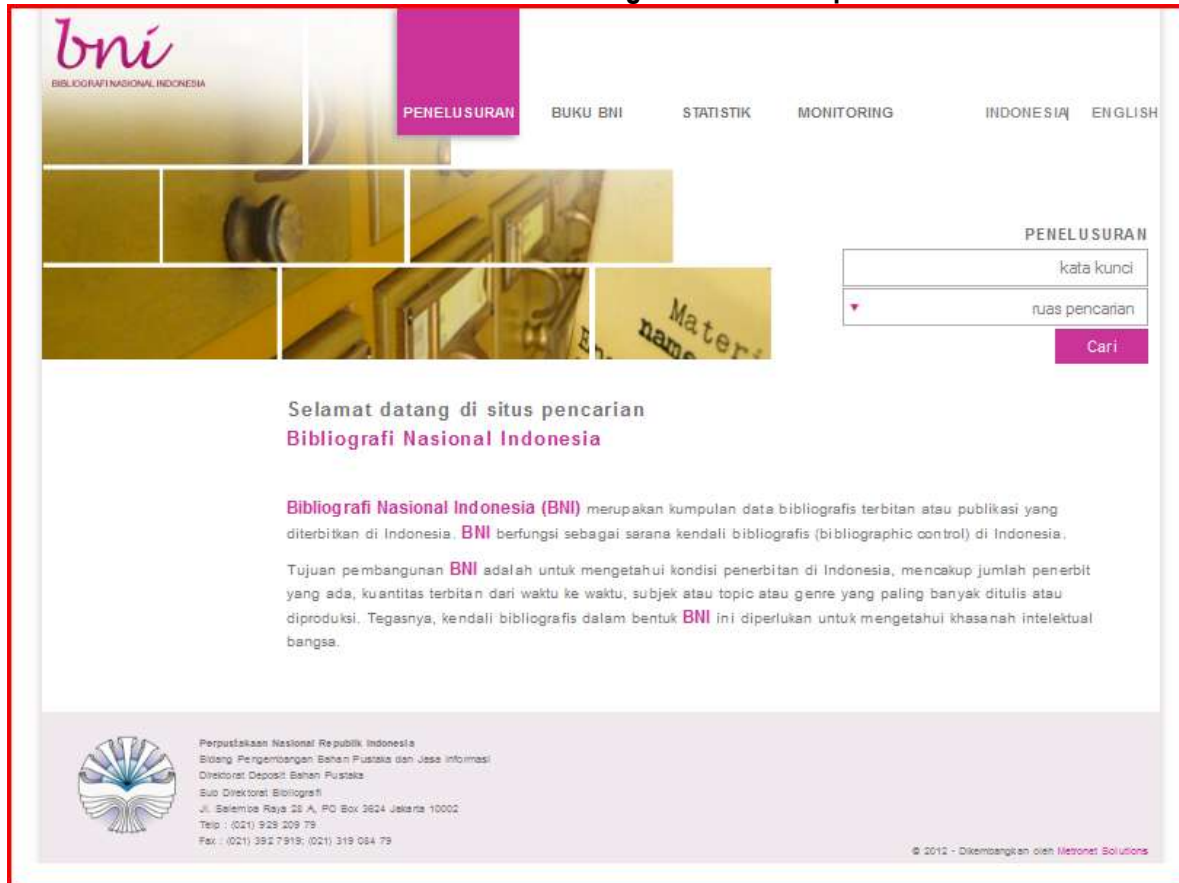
bni
BIBLIOGRAFI NASIONAL INDONESIA

PENELUSURAN BUKU BNI STATISTIK MONITORING INDONESIA | ENGLISH

Materi
nama

PENELUSURAN
kata kunci
ruas pencarian
Cari

Selamat datang di situs pencarian
Bibliografi Nasional Indonesia

Bibliografi Nasional Indonesia (BNI) merupakan kumpulan data bibliografis terbitan atau publikasi yang diterbitkan di Indonesia. BNI berfungsi sebagai sarana kendali bibliografis (bibliographic control) di Indonesia.

Tujuan pembangunan BNI adalah untuk mengetahui kondisi penerbitan di Indonesia, mencakup jumlah penerbit yang ada, kuantitas terbitan dari waktu ke waktu, subjek atau topic atau genre yang paling banyak ditulis atau diproduksi. Tegasnya, kendali bibliografis dalam bentuk BNI ini diperlukan untuk mengetahui khasanah intelektual bangsa.

Perpustakaan Nasional Republik Indonesia
Bidang Pengembangan Bahan Pustaka dan Jasa Informasi
Direktorat Deposit Bahan Pustaka
Sub Direktorat Bibliografi
Jl. Salemba Raya 28 A, PO Box 3624 Jakarta 10002
Telp : (021) 929 209 79
Fax : (021) 392 7919; (021) 319 084 79

© 2012 - Dikembangkan oleh Metronet Solutions